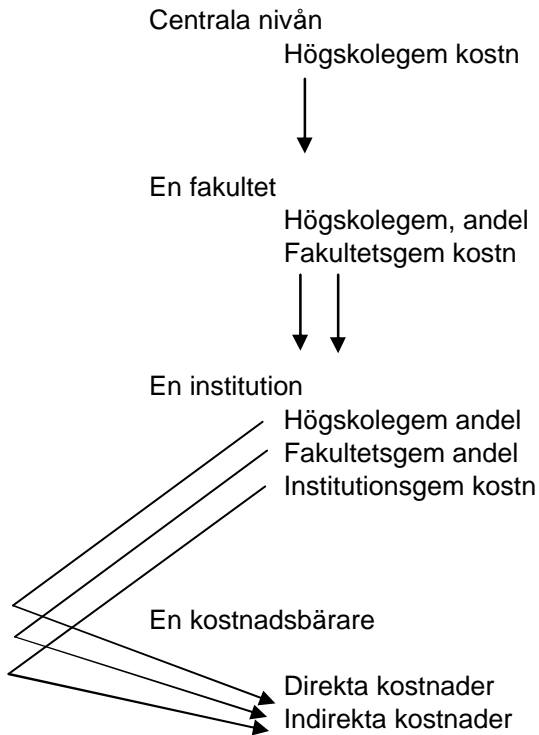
Centrala nivån

Högskolegem kostn

En fakultet

Högskolegem, andel

Fakultetsgem kostn

En institution

Högskolegem andel

Fakultetsgem andel

Institutionsgem kostn

En kostnadsbärare

Direkta kostnader

Indirekta kostnader